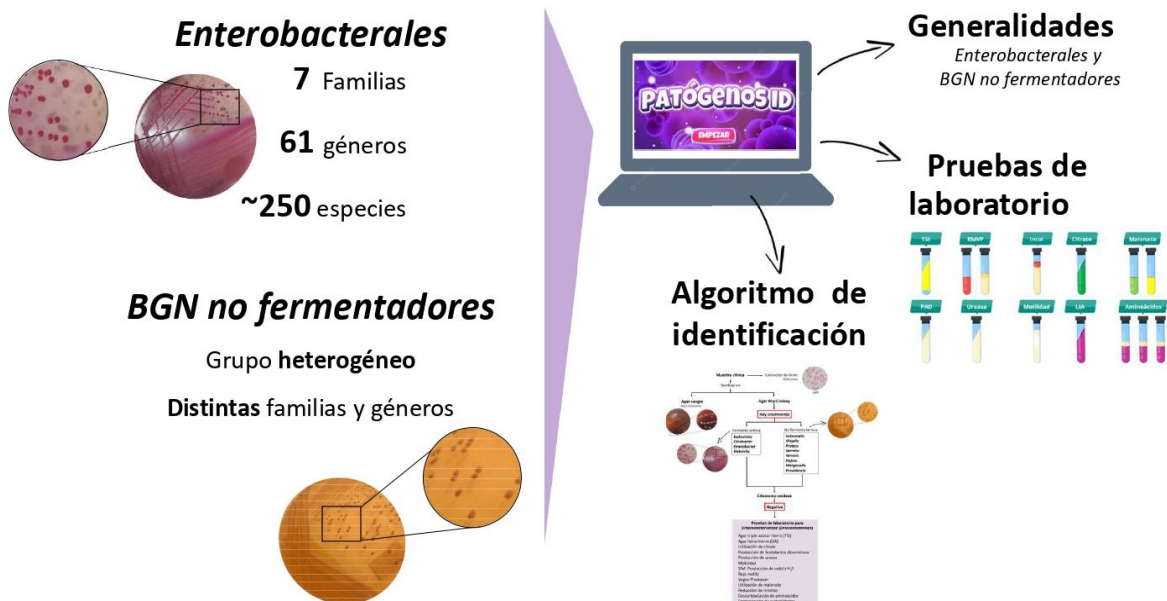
Enterobacterales

7 Familias

61 géneros

~250 especies

BGN no fermentadores

Grupo heterogéneo

Distintas familias y géneros

PATÓGENOS ID

EMPEZAR

Generalidades

Enterobacterales y BGN no fermentadores

Pruebas de laboratorio

TSI

RMVP

Indol

Citrato

Malonato

PAD

Ureasa

Motilidad

LIA

Aminoácidos

Algoritmo de identificación

Muestra clínica

Agar sangre

Agar MacConkey

Hay crecimiento

Negativo

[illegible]